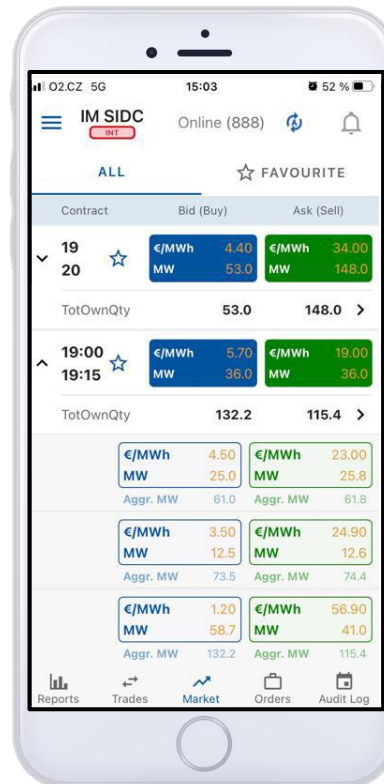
O2.CZ 5G 15:03 52 %

IM SIDC
INT

Online (888)

ALL

FAVOURITE

Contract | Bid (Buy) | Ask (Sell)

19
20

€/MWh 4.40
MW 53.0

€/MWh 34.00
MW 148.0

TotOwnQty 53.0 148.0 >

19:00
19:15

€/MWh 5.70
MW 36.0

€/MWh 19.00
MW 36.0

TotOwnQty 132.2 115.4 >

€/MWh 4.50
MW 25.0
Aggr. MW 61.0

€/MWh 23.00
MW 25.8
Aggr. MW 61.8

€/MWh 3.50
MW 12.5
Aggr. MW 73.5

€/MWh 24.90
MW 12.6
Aggr. MW 74.4

€/MWh 1.20
MW 58.7
Aggr. MW 132.2

€/MWh 56.90
MW 41.0
Aggr. MW 115.4

Reports Trades Market Orders Audit Log